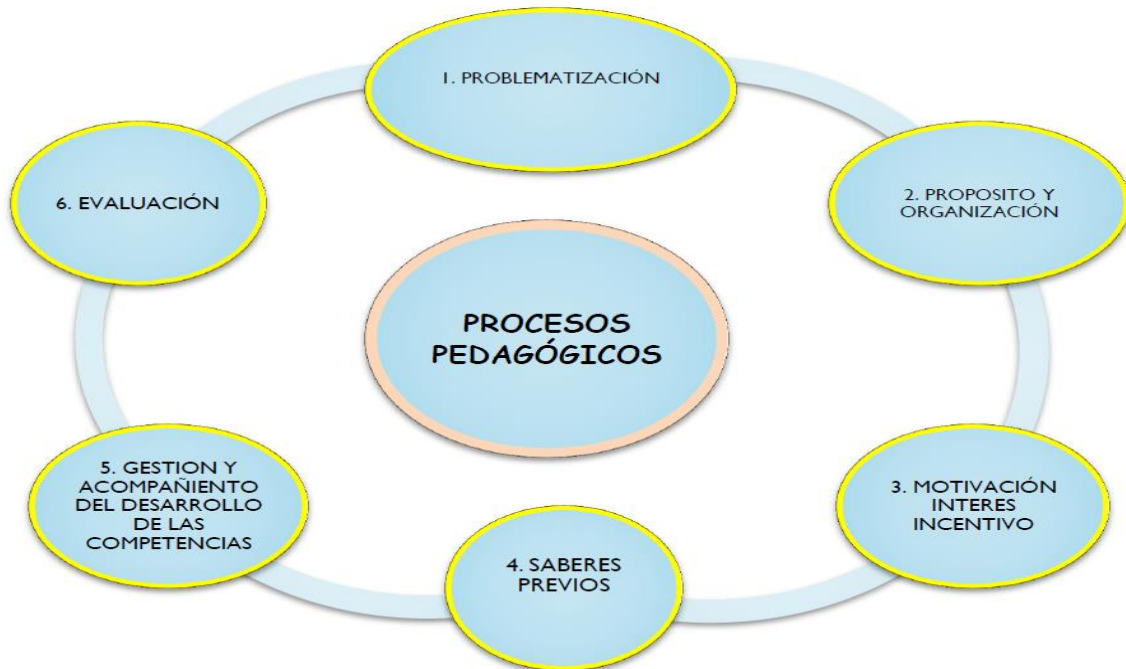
1. PROBLEMATIZACIÓN

2. PROPOSITO Y ORGANIZACIÓN

3. MOTIVACIÓN INTERES INCENTIVO

4. SABERES PREVIOS

5. GESTION Y ACOMPAÑIENTO DEL DESARROLLO DE LAS COMPETENCIAS

6. EVALUACIÓN

PROCESOS PEDAGÓGICOS